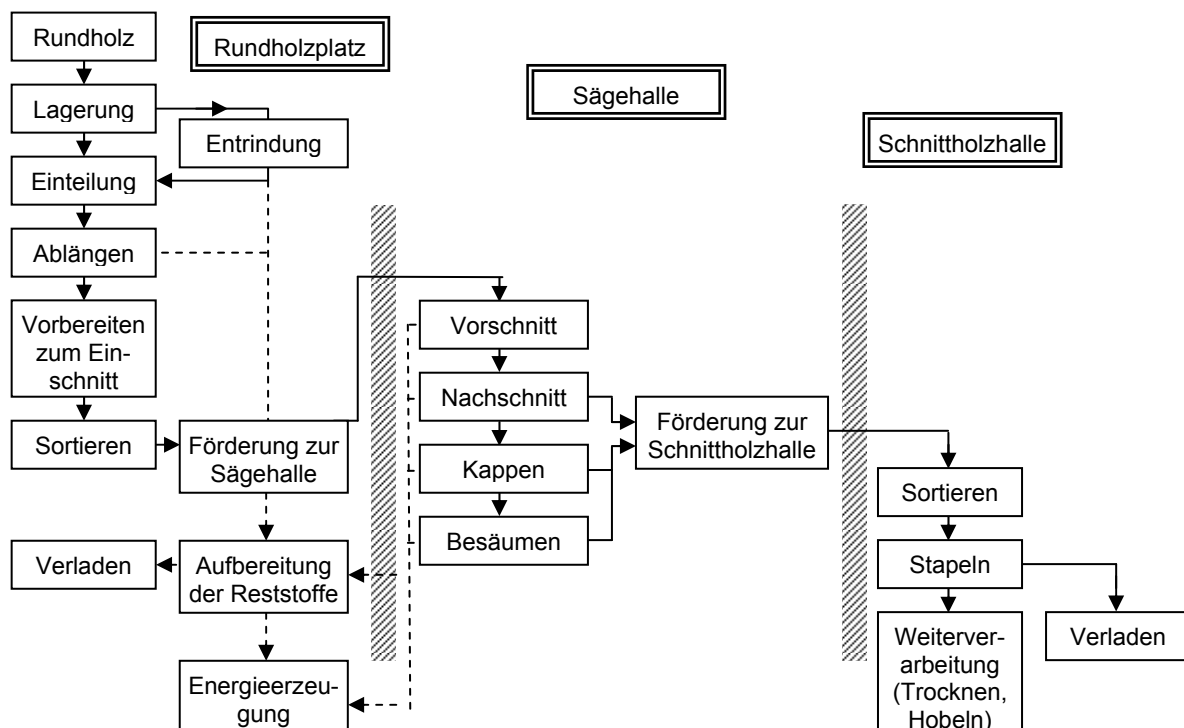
Rundholz

Rundholzplatz

Lagerung

Entrindung

Einteilung

Ablängen

Vorbereiten zum Einschnitt

Sortieren

Förderung zur Sägehalle

Verladen

Aufbereitung der Reststoffe

Energieerzeugung

Sägehalle

Vorschnitt

Nachschnitt

Kappen

Besäumen

Förderung zur Schnittholzhalle

Schnittholzhalle

Sortieren

Stapeln

Weiterverarbeitung (Trocknen, Hobeln)

Verladen